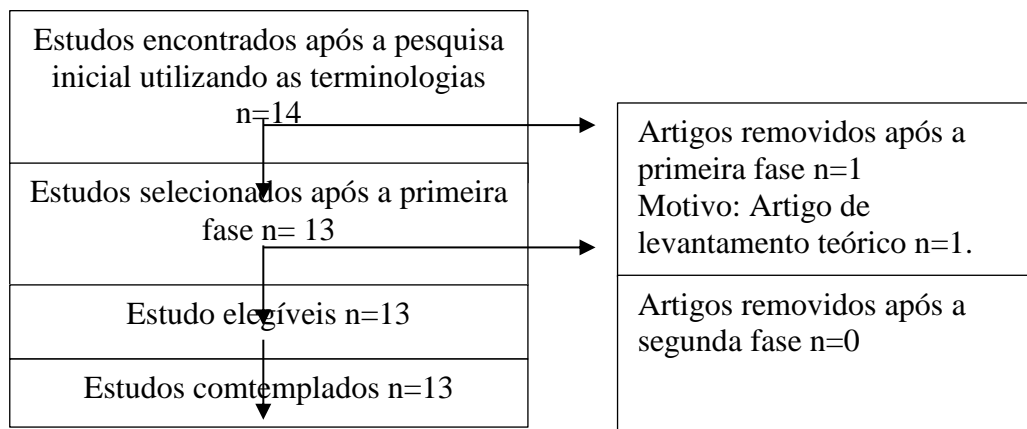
Estudos encontrados após a pesquisa inicial utilizando as terminologias n=14

Estudos selecionados após a primeira fase n= 13

Estudo elegíveis n=13

Estudos comtemplados n=13

Artigos removidos após a primeira fase n=1
Motivo: Artigo de levantamento teórico n=1.

Artigos removidos após a segunda fase n=0